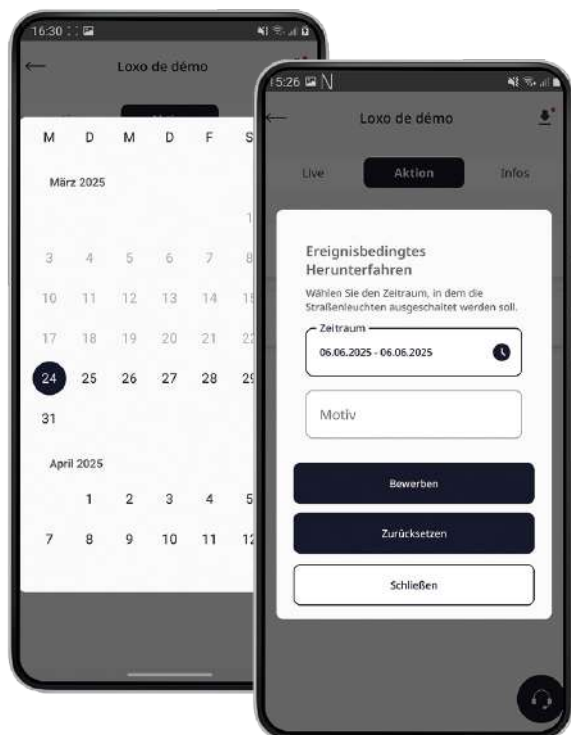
16:30

Loxo de démo

M D M D F S

März 2025

1

3 4 5 6 7 8

10 11 12 13 14 15

17 18 19 20 21 22

24 25 26 27 28 29

31

April 2025

1 2 3 4 5

7 8 9 10 11 12

15:26 N

Loxo de démo

Live Aktion Infos

Ereignisbedingtes Herunterfahren

Wählen Sie den Zeitraum, in dem die Straßenleuchten ausgeschaltet werden soll.

Zeitraum

06.06.2025 - 06.06.2025

Motiv

Bewerben

Zurücksetzen

Schließen